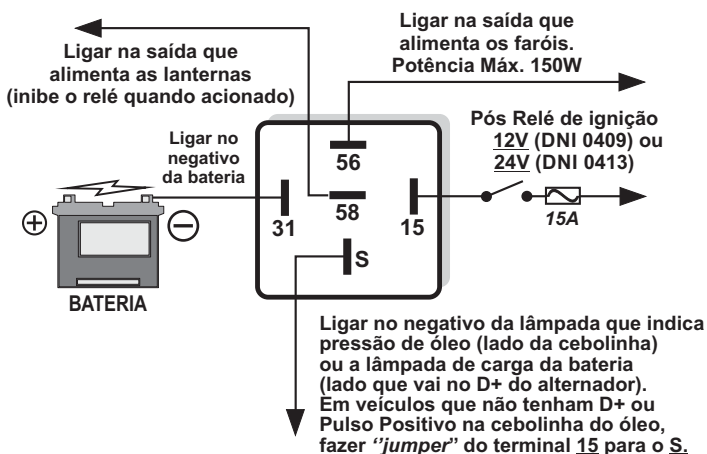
Ligar na saída que alimenta as lanternas (inibe o relé quando acionado)

Ligar na saída que alimenta os faróis. Potência Máx. 150W

Pós Relé de ignição 12V (DNI 0409) ou 24V (DNI 0413)

Ligar no negativo da bateria

56

58

31

15

S

15A

BATERIA

Ligar no negativo da lâmpada que indica pressão de óleo (lado da cebolinha) ou a lâmpada de carga da bateria (lado que vai no D+ do alternador). Em veículos que não tenham D+ ou Pulso Positivo na cebolinha do óleo, fazer "jumper" do terminal 15 para o S.